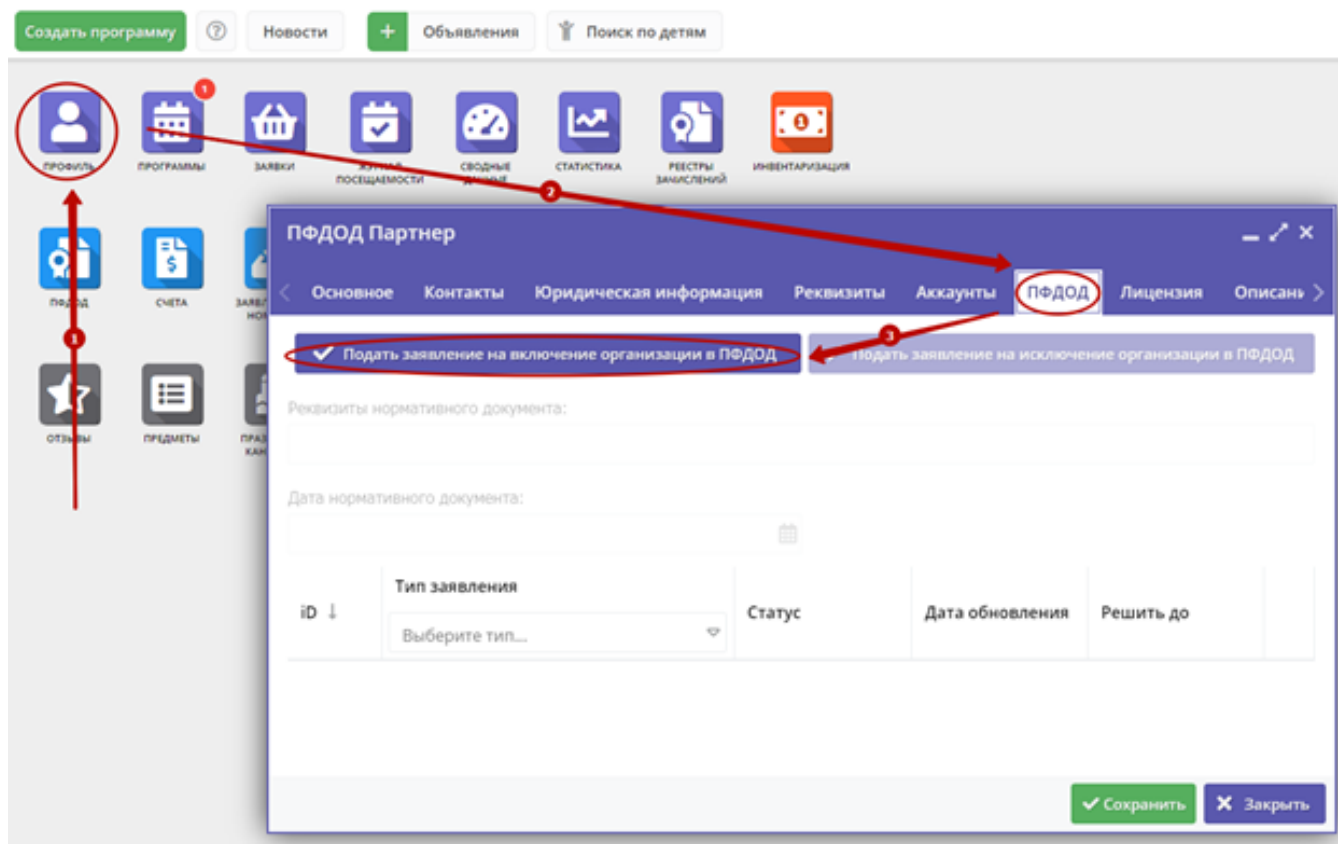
Создать программу
?
Новости
+ Объявления
Поиск по детям

ПРОФИЛЬ
1
ПРОГРАММЫ
ЗАЯВКИ
ЖУРНАЛ ПОСЕЩАЕМОСТИ
СВОДНЫЕ ДАННЫЕ
СТАТИСТИКА
РЕЕСТРЫ ЗАЧИСЛЕНИЙ
ИНВЕНТАРИЗАЦИЯ

ПФДОД
СЧЕТА
ЗАЯВЛ НО

ОТЗЫВЫ
ПРЕДМЕТЫ
ПРАЗ КАН

1
2
3

ПФДОД Партнер

Основное
Контакты
Юридическая информация
Реквизиты
Аккаунты
ПФДОД
Лицензия
Описани

Подать заявление на включение организации в ПФДОД
Подать заявление на исключение организации в ПФДОД

Реквизиты нормативного документа:

Дата нормативного документа:

| iD ↓ | Тип заявления Выберите тип... | Статус | Дата обновления | Решить до |
|---|---|---|---|---|

Сохранить
Закрыть